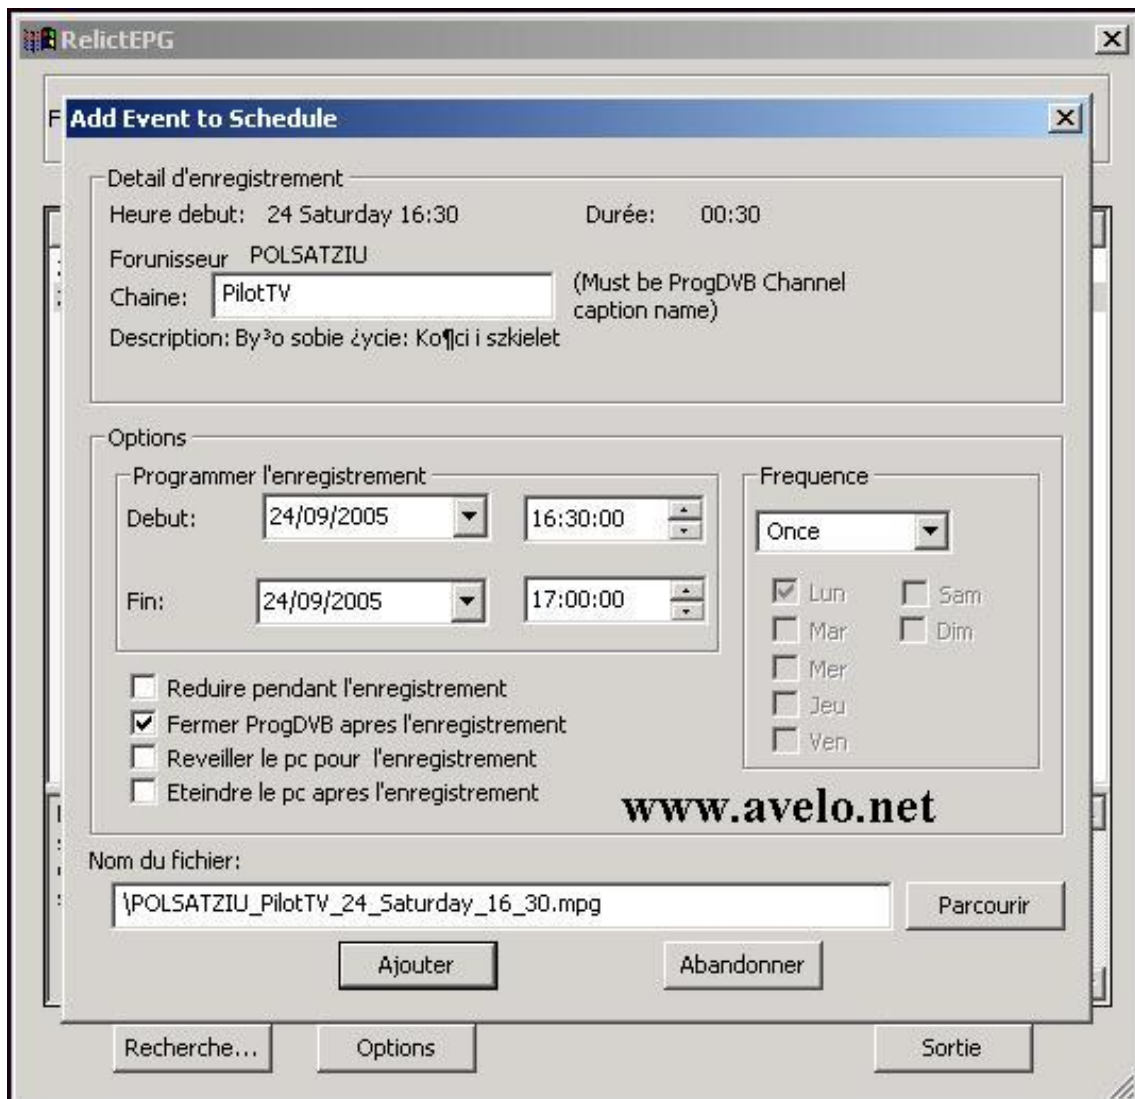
RelictEPG

F

Add Event to Schedule

Detail d'enregistrement

Heure debut: 24 Saturday 16:30

Durée: 00:30

Forunisseur POLSATZIU

Chaine: PilotTV

(Must be ProgDVB Channel caption name)

Description: By³o sobie ¿ycie: Ko¶ci i szkielet

Options

Programmer l'enregistrement

Debut: 24/09/2005 16:30:00

Fin: 24/09/2005 17:00:00

Frequence

Once

Lun Sam

Mar Dim

Mer

Jeu

Ven

Reduire pendant l'enregistrement

Fermer ProgDVB apres l'enregistrement

Reveiller le pc pour l'enregistrement

Eteindre le pc apres l'enregistrement

www.avelo.net

Nom du fichier:

\POLSATZIU_PilotTV_24_Saturday_16_30.mpg

Parcourir

Ajouter

Abandonner

Recherche...

Options

Sortie